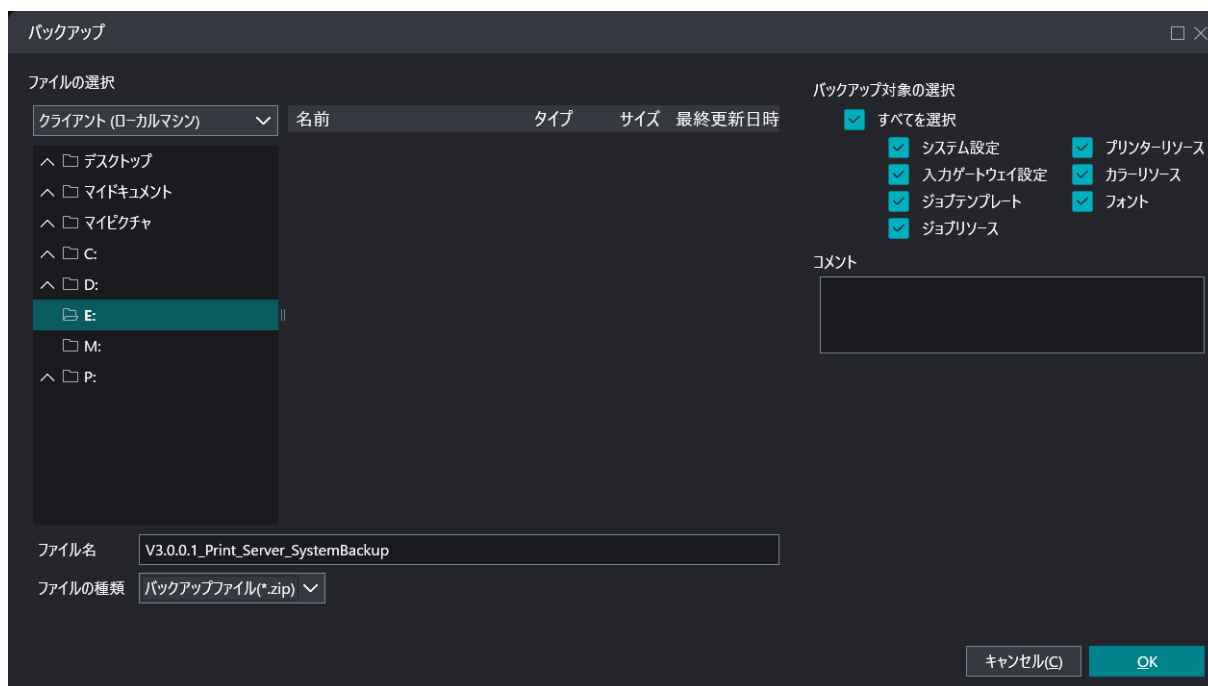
バックアップ

ファイルの選択

クライアント (ローカルマシン)

| 名前 | タイプ | サイズ | 最終更新日時 |
|---|---|---|---|

デスクトップ
マイドキュメント
マイピクチャ
C:
D:
E:
M:
P:

ファイル名 V3.0.0.1_Print_Server_SystemBackup

ファイルの種類 バックアップファイル(*.zip)

バックアップ対象の選択

すべてを選択
システム設定
入力ゲートウェイ設定
ジョブテンプレート
ジョブリソース
プリンターリソース
カラーリソース
フォント

コメント

キャンセル(C) OK